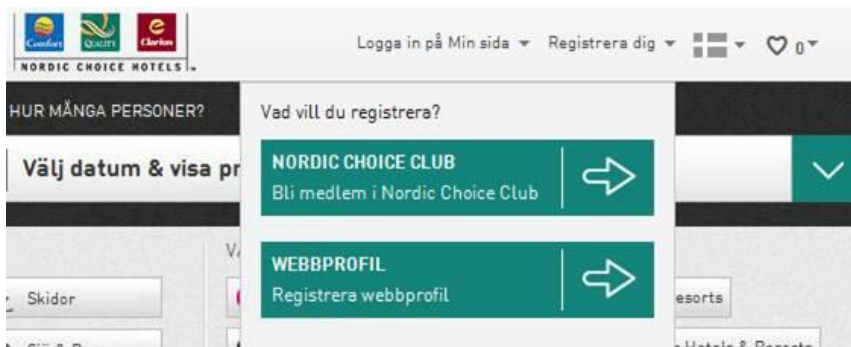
Comfort Quality Clarion
NORDIC CHOICE HOTELS

Logga in på Min sida ▾ Registrera dig ▾ ▾ ♡ 0▾

HUR MÅNGA PERSONER?

Välj datum & visa pr

Vad vill du registrera?

NORDIC CHOICE CLUB
Bli medlem i Nordic Choice Club

WEBBPROFIL
Registrera webbprofil

Skidor

V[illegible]

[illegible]esorts

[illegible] Hotels & Resorts